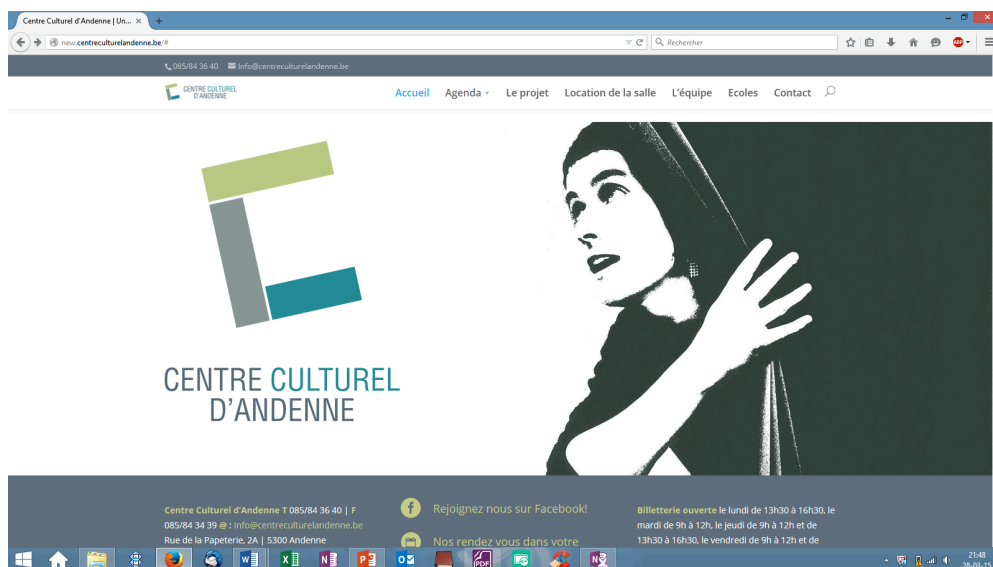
Centre Culturel d'Andenne | Un... ×

new.centreculturelandenne.be/#

Rechercher

085/84 36 40 info@centreculturelandenne.be

CENTRE CULTUREL D'ANDENNE

Accueil Agenda Le projet Location de la salle L'équipe Ecoles Contact

CENTRE CULTUREL D'ANDENNE

Centre Culturel d'Andenne T 085/84 36 40 | F 085/84 34 39 @ : info@centreculturelandenne.be Rue de la Papeterie, 2A | 5300 Andenne

Rejoignez nous sur Facebook!

Nos rendez vous dans votre

Billetterie ouverte le lundi de 13h30 à 16h30, le mardi de 9h à 12h, le jeudi de 9h à 12h et de 13h30 à 16h30, le vendredi de 9h à 12h et de

21:48
28-03-15